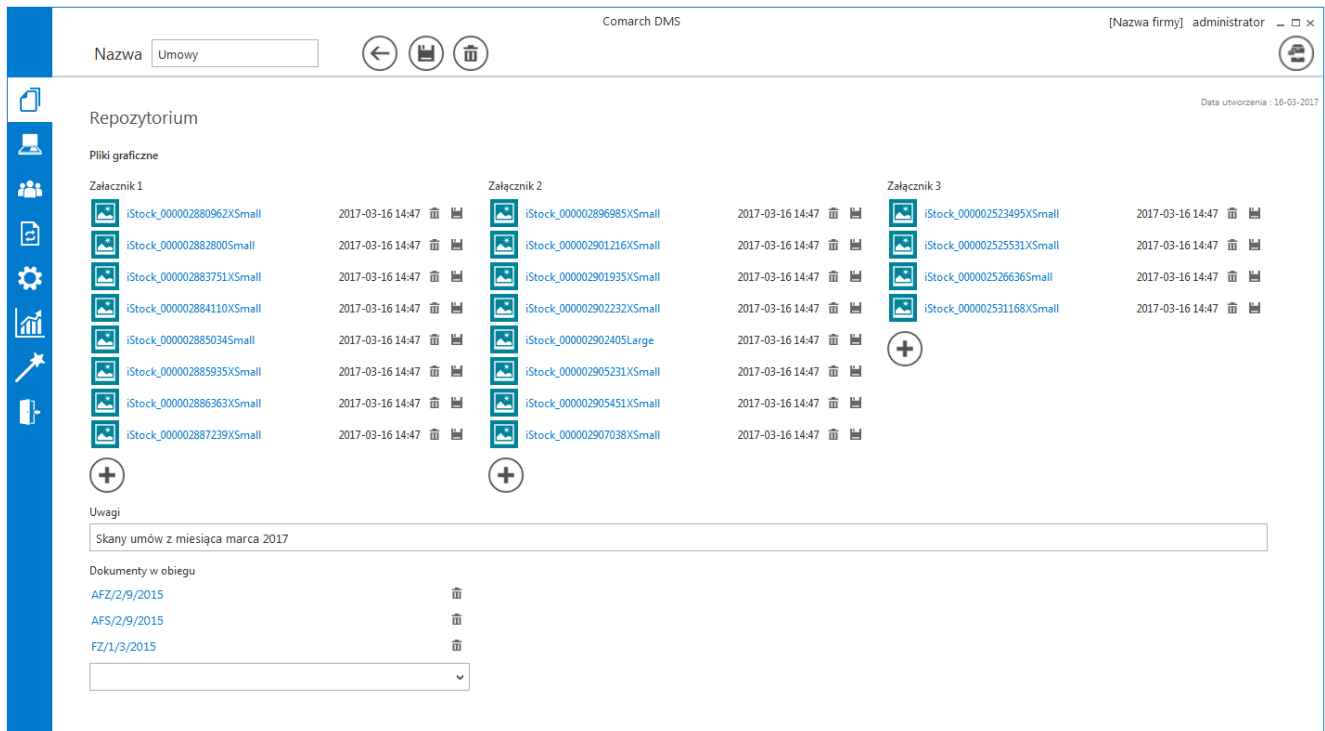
Comarch DMS

[Nazwa firmy] administrator

Nazwa Umowy

Data utworzenia : 16-03-2017

Repozytorium

Pliki graficzne

Załącznik 1

iStock_000002880962XSmall 2017-03-16 14:47
iStock_000002882800Small 2017-03-16 14:47
iStock_000002883751XSmall 2017-03-16 14:47
iStock_000002884110XSmall 2017-03-16 14:47
iStock_000002885034Small 2017-03-16 14:47
iStock_000002885935XSmall 2017-03-16 14:47
iStock_000002886363XSmall 2017-03-16 14:47
iStock_000002887239XSmall 2017-03-16 14:47

Załącznik 2

iStock_000002896985XSmall 2017-03-16 14:47
iStock_000002901216XSmall 2017-03-16 14:47
iStock_000002901935XSmall 2017-03-16 14:47
iStock_000002902232XSmall 2017-03-16 14:47
iStock_000002902405Large 2017-03-16 14:47
iStock_000002905231XSmall 2017-03-16 14:47
iStock_000002905451XSmall 2017-03-16 14:47
iStock_000002907038XSmall 2017-03-16 14:47

Załącznik 3

iStock_000002523495XSmall 2017-03-16 14:47
iStock_000002525531XSmall 2017-03-16 14:47
iStock_000002526636Small 2017-03-16 14:47
iStock_000002531168XSmall 2017-03-16 14:47

Uwagi

Skany umów z miesiąca marca 2017

Dokumenty w obiegu

AFZ/2/9/2015
AFS/2/9/2015
FZ/1/3/2015